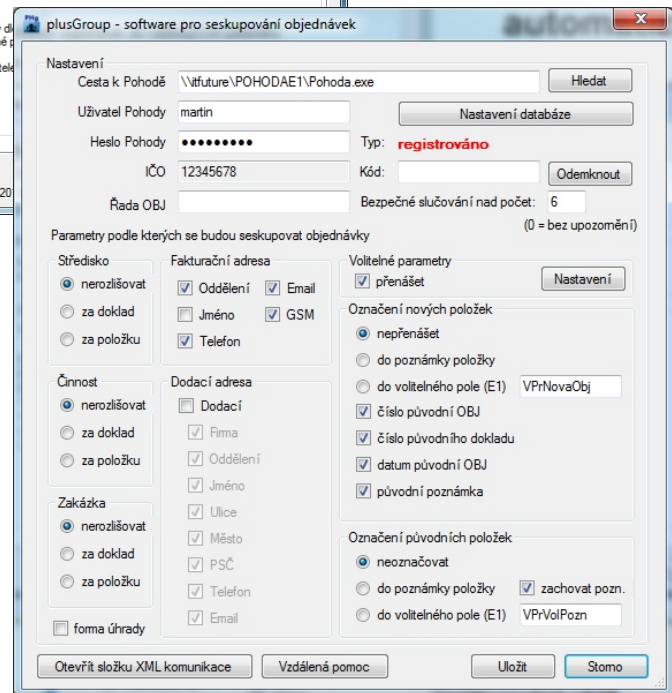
plusGroup - software pro seskupování objednávek

autom

Nastavení
Cesta k Pohodě \\itfuture\POHODAE1\Pohoda.exe Hledat
Uživatel Pohody martin
Nastavení databáze
Heslo Pohody ••••••••• Typ: registrováno
IČO 12345678 Kód: Odemknout
Řada OBJ Bezpečné slučování nad počet: 6
(0 = bez upozornění)

Parametry podle kterých se budou seskupovat objednávky

Středisko
nerozlišovat
za doklad
za položku

Fakturační adresa
Oddělení
Email
Jméno
GSM
Telefon

Volitelné parametry
přenášet
Nastavení

Označení nových položek
nepřenášet
do poznámky položky
do volitelného pole (E1) VPrNovaObj
číslo původní OBJ
číslo původního dokladu
datum původní OBJ
původní poznámka

Činnost
nerozlišovat
za doklad
za položku

Dodací adresa
Dodací
Firma
Oddělení
Jméno
Ulice
Město
PSČ
Telefon
Email

Zakázka
nerozlišovat
za doklad
za položku

forma úhrady

Označení původních položek
neoznačovat
do poznámky položky
zachovat pozn.
do volitelného pole (E1) VPrVolPozn

Otevřít složku XML komunikace
Vzdálená pomoc
Uložit
Storno